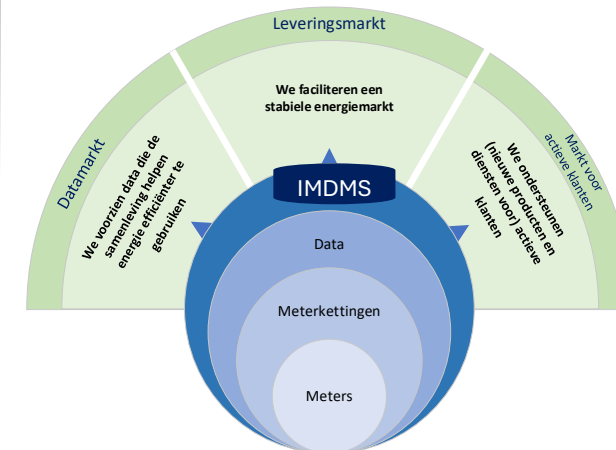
Leveringsmarkt

Datamarkt

Markt voor actieve klanten

We faciliteren een stabiele energiemarkt

We voorzien data die de samenleving helpen energie efficiënter te gebruiken

We ondersteunen (nieuwe producten en diensten voor) actieve klanten

IMDMS

Data

Meterkettingen

Meters